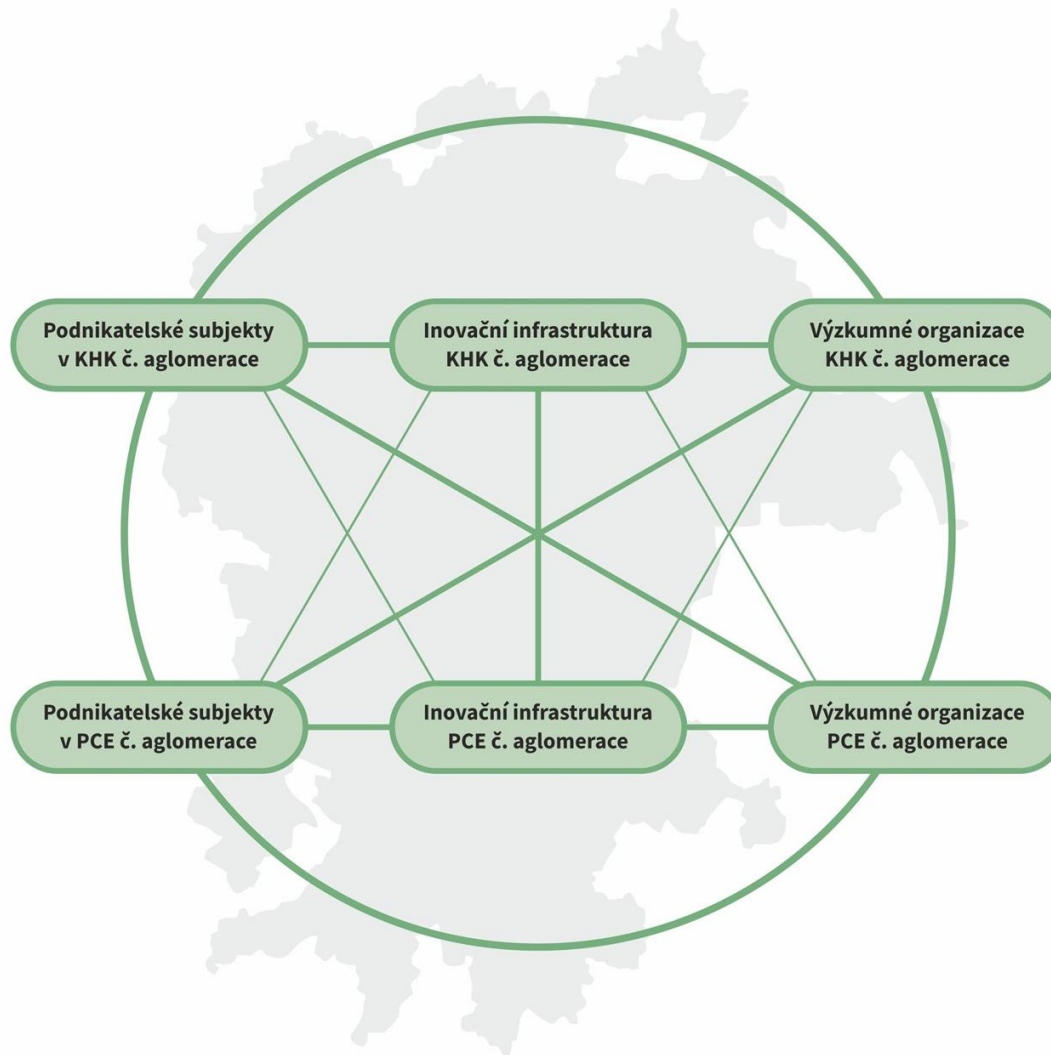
Podnikatelské subjekty v KHK č. aglomerace

Inovační infrastruktura KHK č. aglomerace

Výzkumné organizace KHK č. aglomerace

Podnikatelské subjekty v PCE č. aglomerace

Inovační infrastruktura PCE č. aglomerace

Výzkumné organizace PCE č. aglomerace